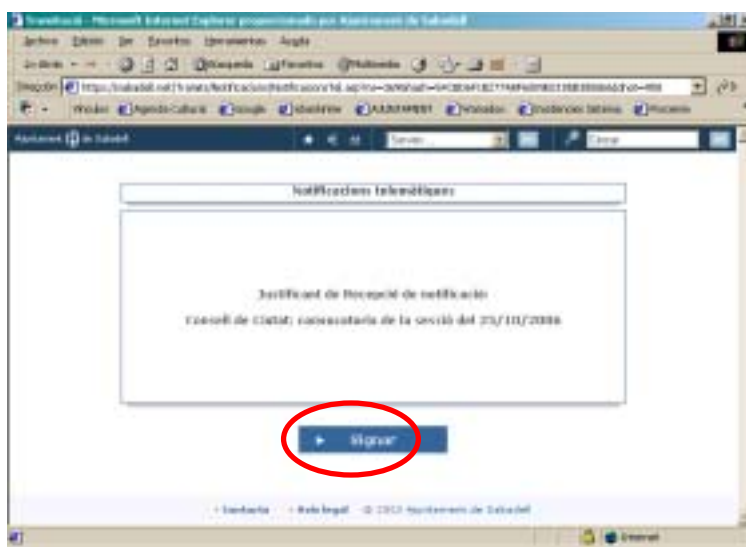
Tramitació - Microsoft Internet Explorer proporcionado por Ajuntament de Sabadell

Archivo Edición Ver Favoritos Herramientas Ayuda

Atrás Búsqueda Favoritos Multimedia

Dirección https://sabadell.net/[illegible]

Vínculos Agenda Cultura Google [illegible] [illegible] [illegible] Incidencies Sistemes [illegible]

Ajuntament de Sabadell

Serveis Cercar

Notificacions telemàtiques

Justificant de Recepció de notificació

Consell de Ciutat: convocatòria de la sessió del 25/10/2006

Signar

Contacte · Avís legal · © 2003 Ajuntament de Sabadell

Internet